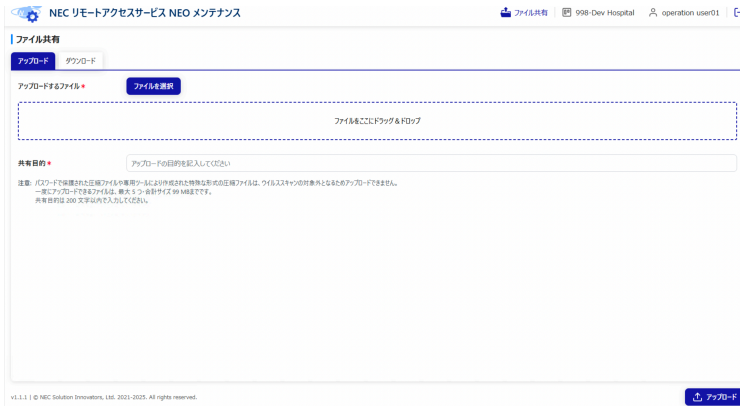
NEC リモートアクセスサービス NEO メンテナンス

ファイル共有 998-Dev Hospital operation user01

ファイル共有

アップロード ダウンロード

アップロードするファイル *

ファイルを選択

ファイルをここにドラッグ＆ドロップ

共有目的 *

アップロードの目的を記入してください

注意: パスワードで保護された圧縮ファイルや専用ツールにより作成された特殊な形式の圧縮ファイルは、ウイルススキャンの対象外となるためアップロードできません。
一度にアップロードできるファイルは、最大 5 つ・合計サイズ 99 MBまでです。
共有目的は 200 文字以内で入力してください。

v1.1.1 | © NEC Solution Innovators, Ltd. 2021-2025. All rights reserved.

アップロード